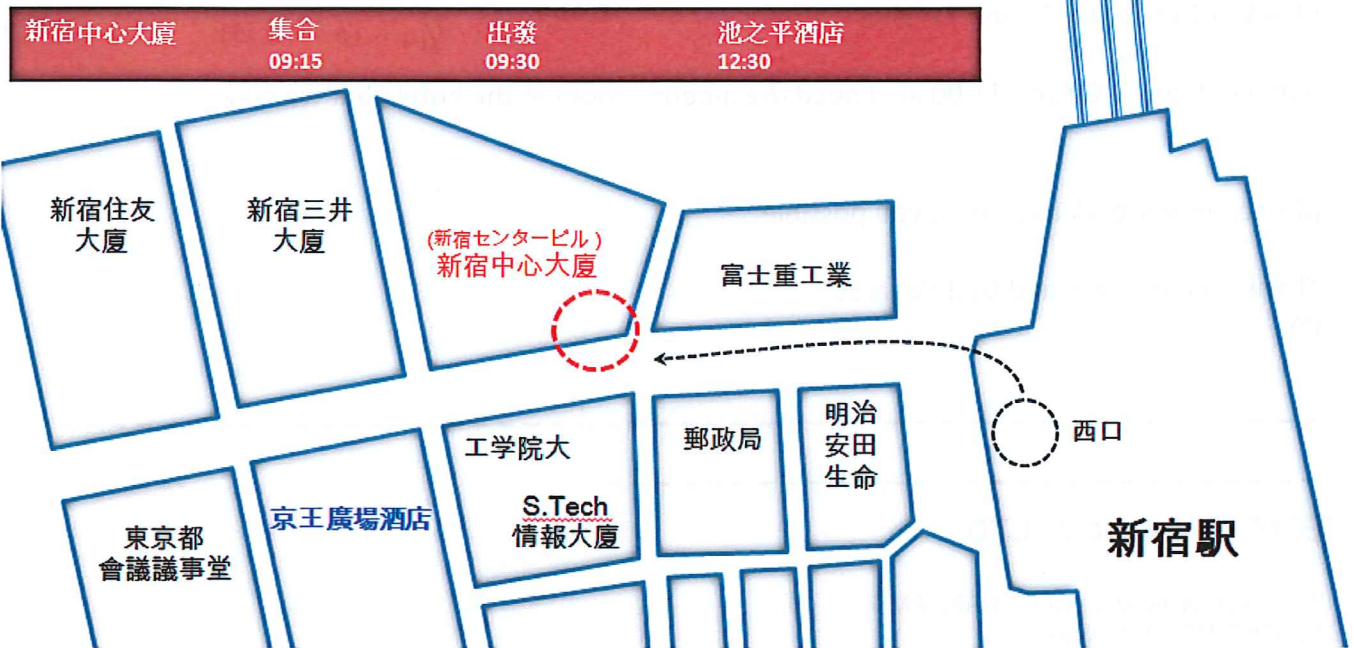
| 新宿中心大廈 | 集合 09:15 | 出發 09:30 | 池之平酒店 12:30 |
|---|---|---|---|

新宿住友大廈

新宿三井大廈

(新宿センタービル)
新宿中心大廈

富士重工業

西口

工学院大

郵政局

明治安田生命

東京都會議議事堂

京王廣場酒店

S.Tech 情報大廈

新宿駅